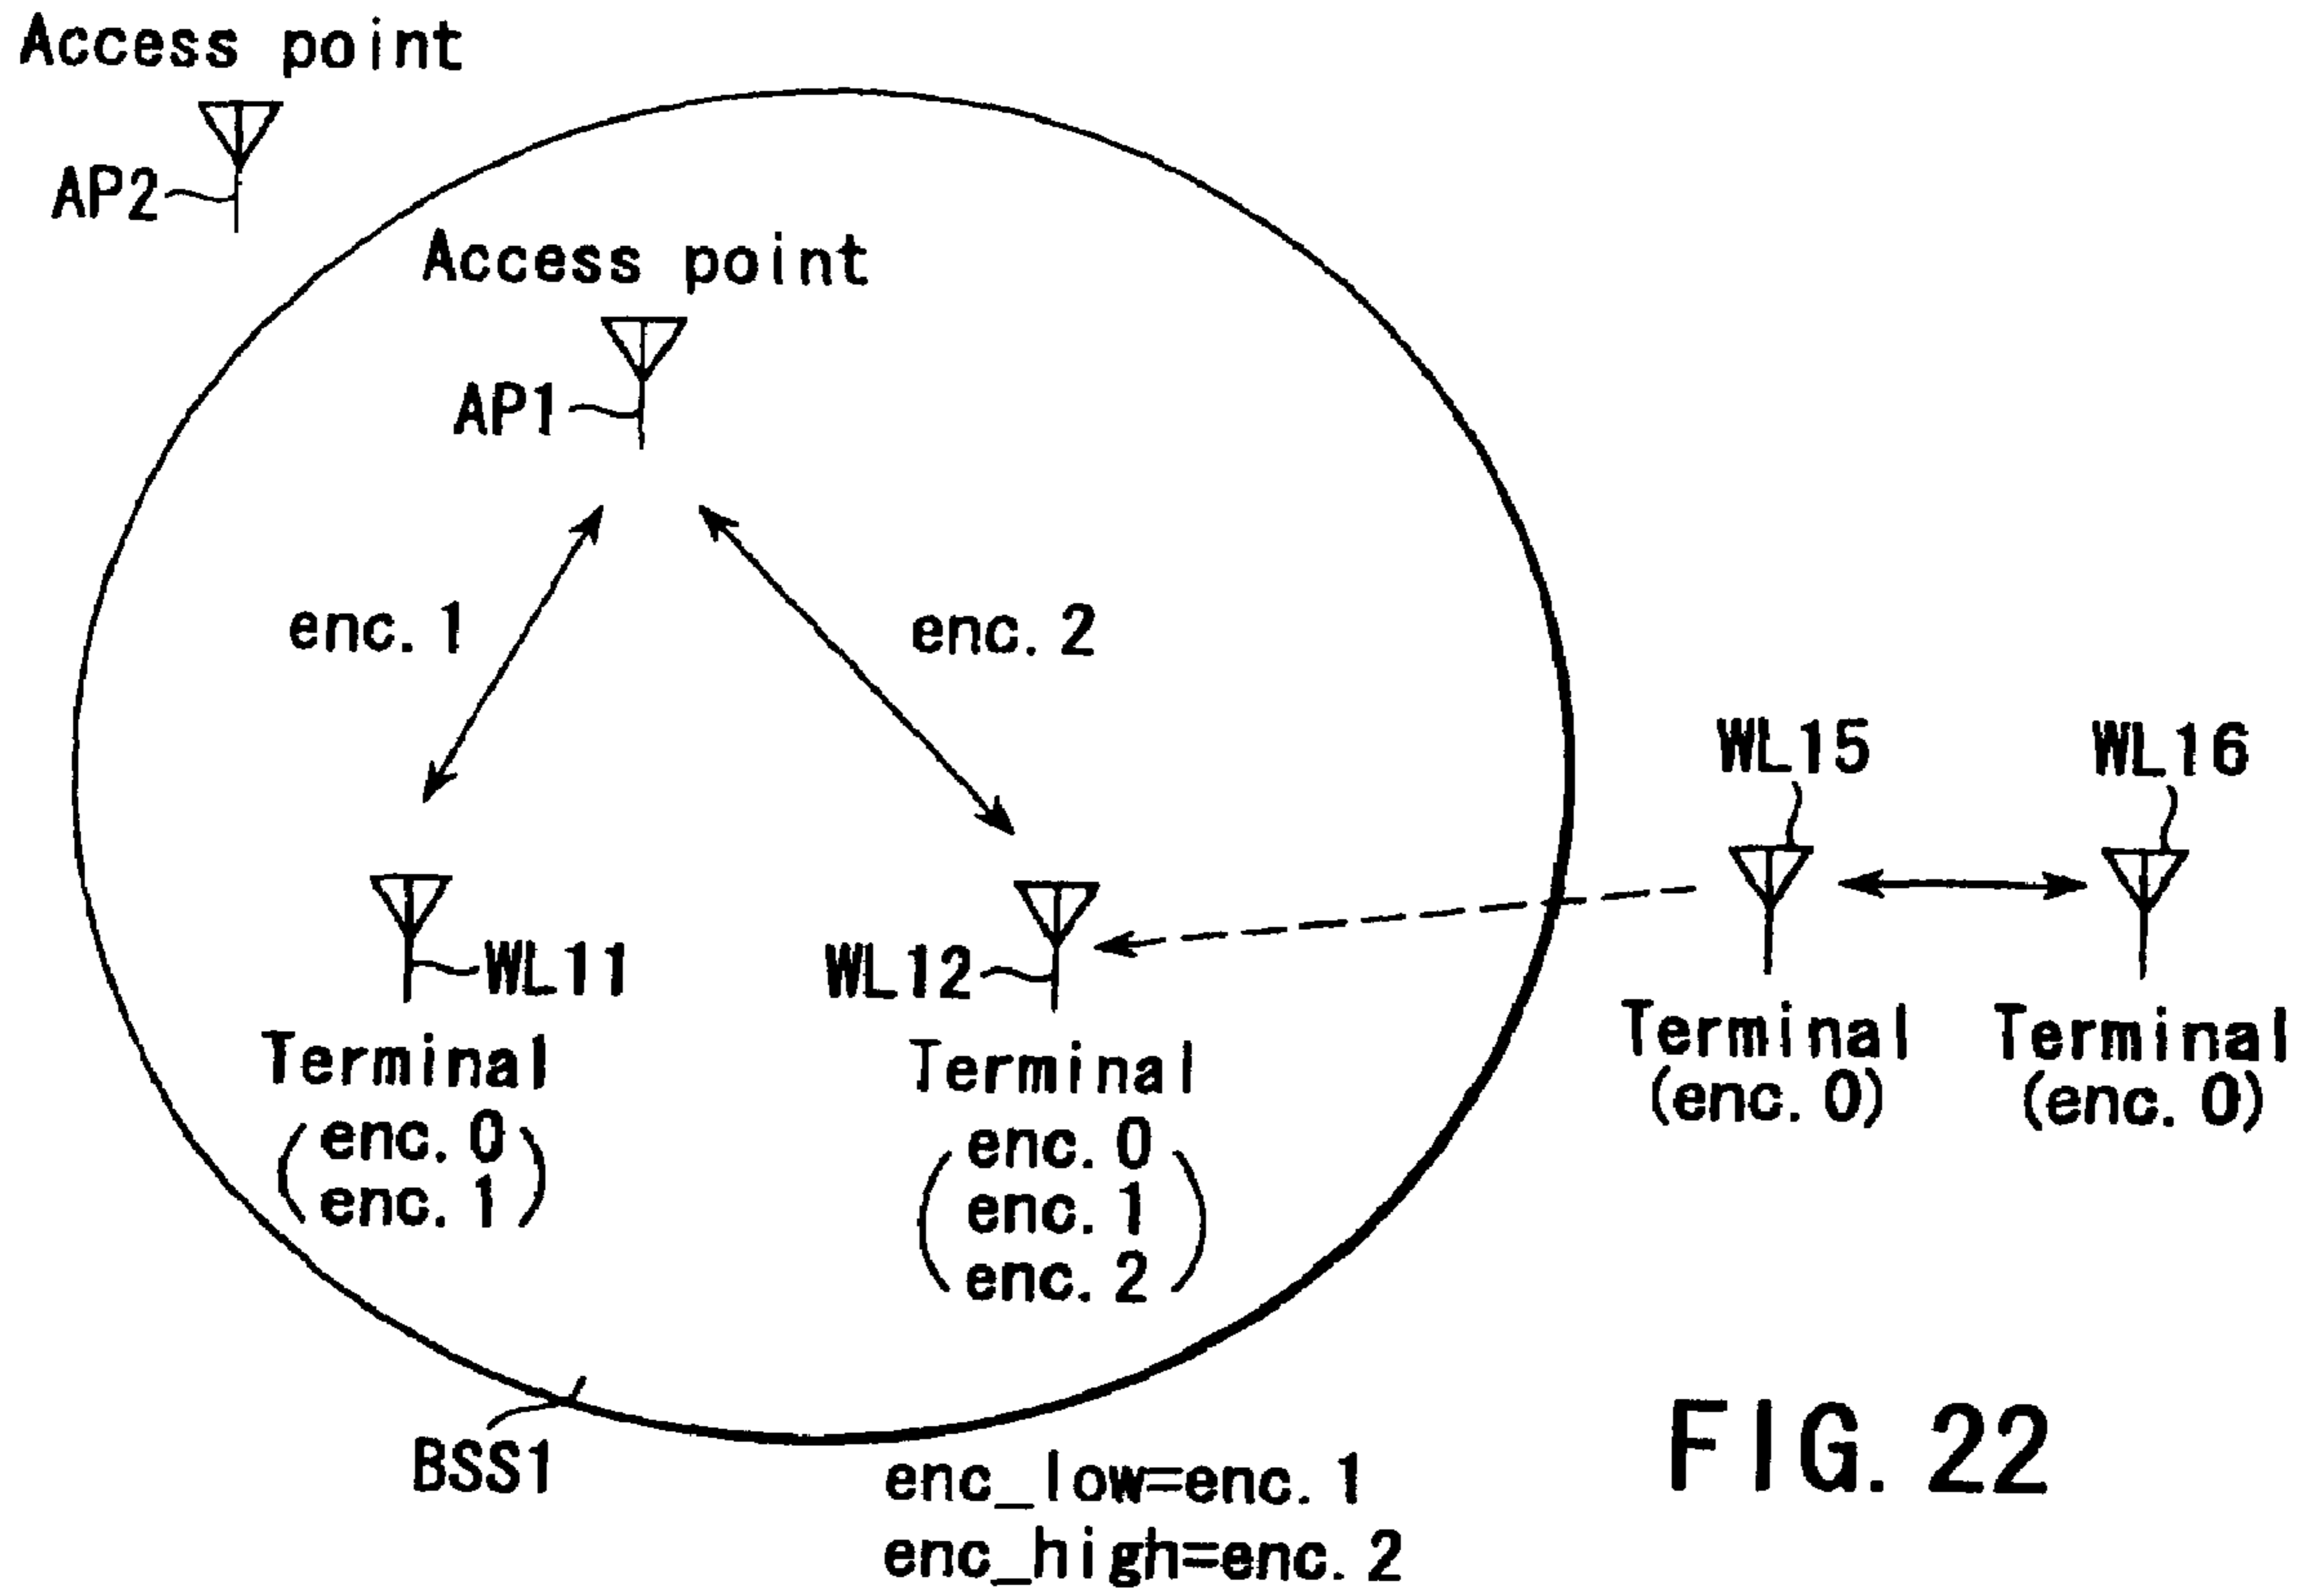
Access point
AP2
Access point
AP1
enc. 1
enc. 2
WL15
WL16
WL11
WL12
Terminal
(enc. 0)
Terminal
(enc. 0)
Terminal
(enc. 0
enc. 1)
Terminal
(enc. 0
enc. 1
enc. 2)
BSS1
enc_low=enc. 1
enc_high=enc. 2
FIG. 22